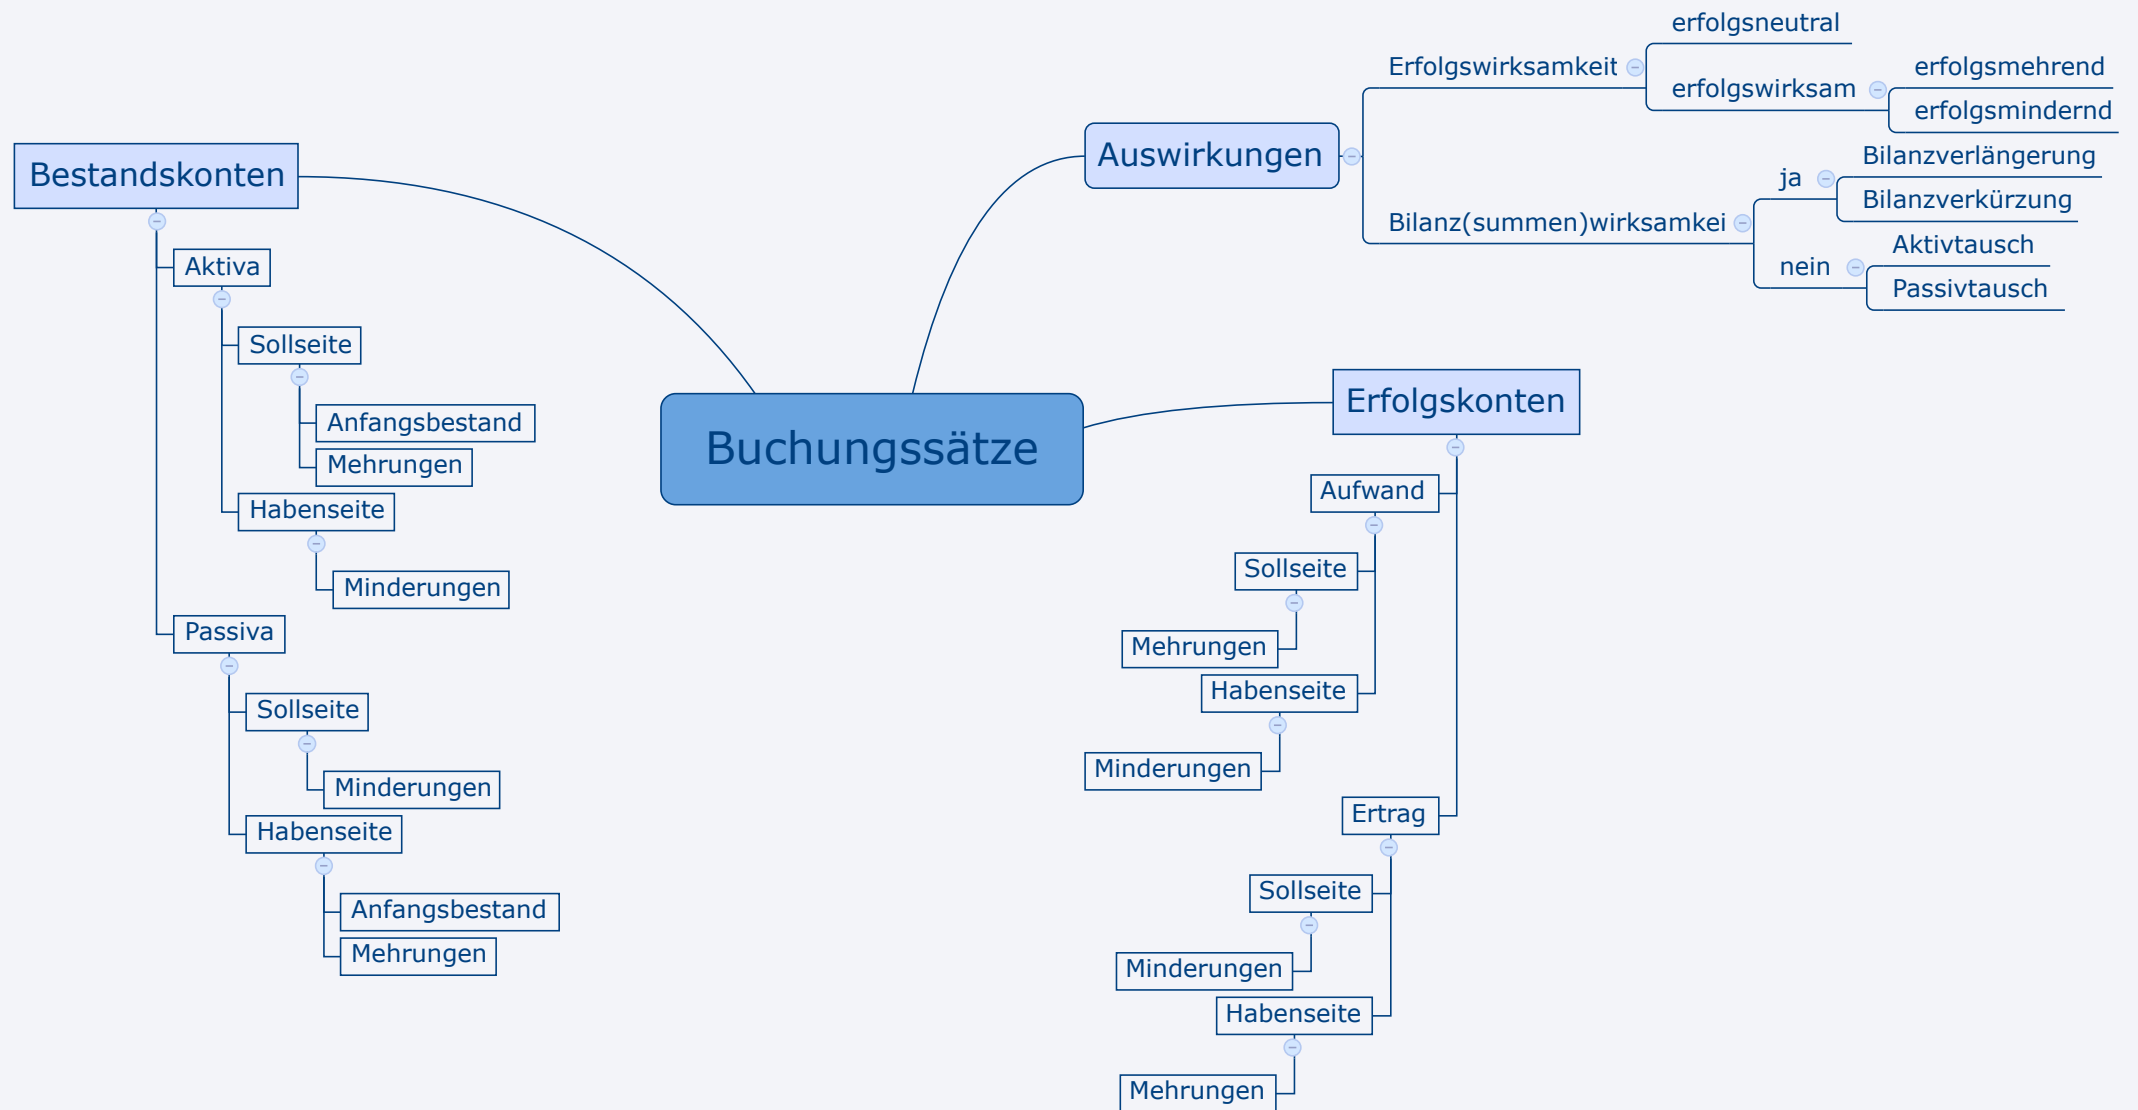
Buchungssätze

Bestandskonten
Aktiva
Sollseite
Anfangsbestand
Mehrungen
Habenseite
Minderungen
Passiva
Sollseite
Minderungen
Habenseite
Anfangsbestand
Mehrungen

Auswirkungen
Erfolgswirksamkeit
erfolgsneutral
erfolgswirksam
erfolgsmehrend
erfolgsmindernd
Bilanz(summen)wirksamkei
ja
Bilanzverlängerung
Bilanzverkürzung
nein
Aktivtausch
Passivtausch

Erfolgskonten
Aufwand
Sollseite
Mehrungen
Habenseite
Minderungen
Ertrag
Sollseite
Minderungen
Habenseite
Mehrungen